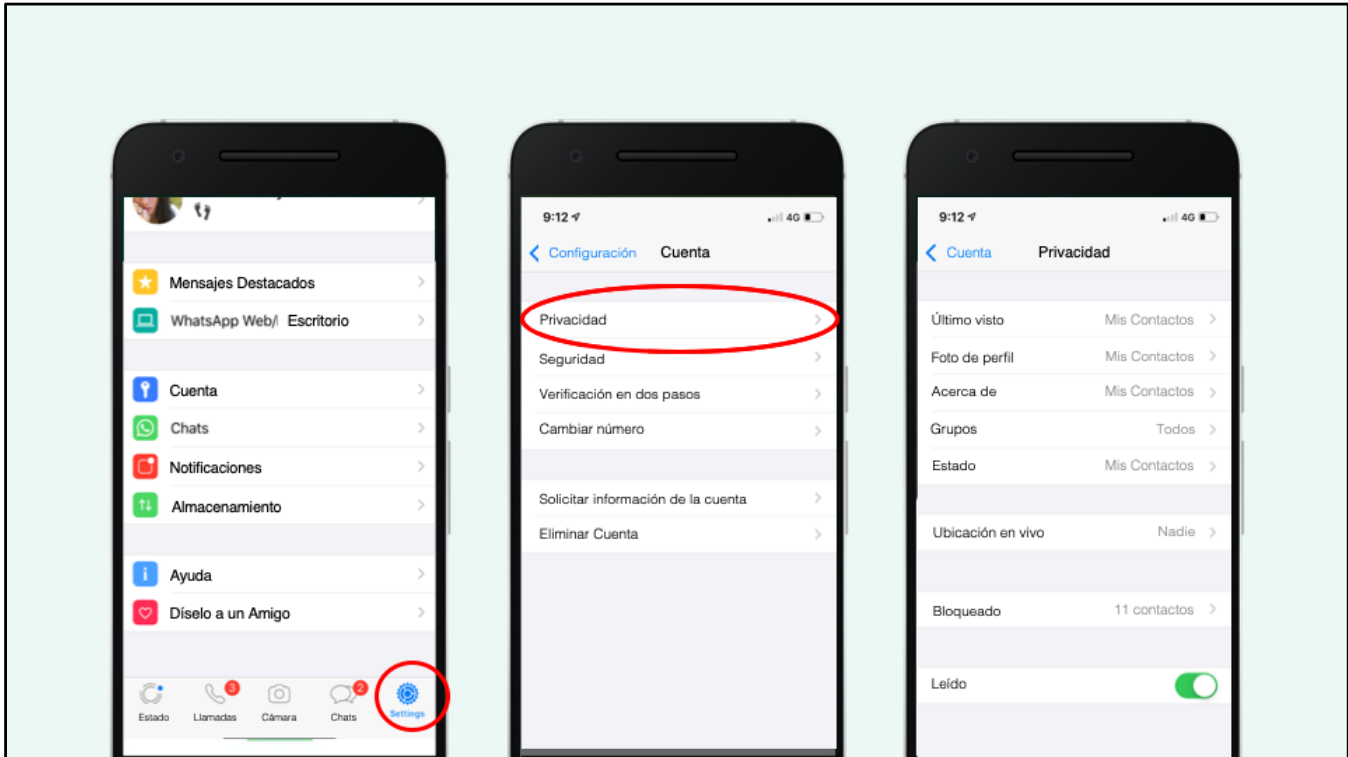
Mensajes Destacados
WhatsApp Web/ Escritorio

Cuenta
Chats
Notificaciones
Almacenamiento

Ayuda
Díselo a un Amigo

Estado
3
Llamadas
Cámara
2
Chats
Settings

9:12
4G
Configuración
Cuenta

Privacidad
Seguridad
Verificación en dos pasos
Cambiar número

Solicitar información de la cuenta
Eliminar Cuenta

9:12
4G
Cuenta
Privacidad

Último visto Mis Contactos
Foto de perfil Mis Contactos
Acerca de Mis Contactos
Grupos Todos
Estado Mis Contactos

Ubicación en vivo Nadie

Bloqueado 11 contactos

Leído